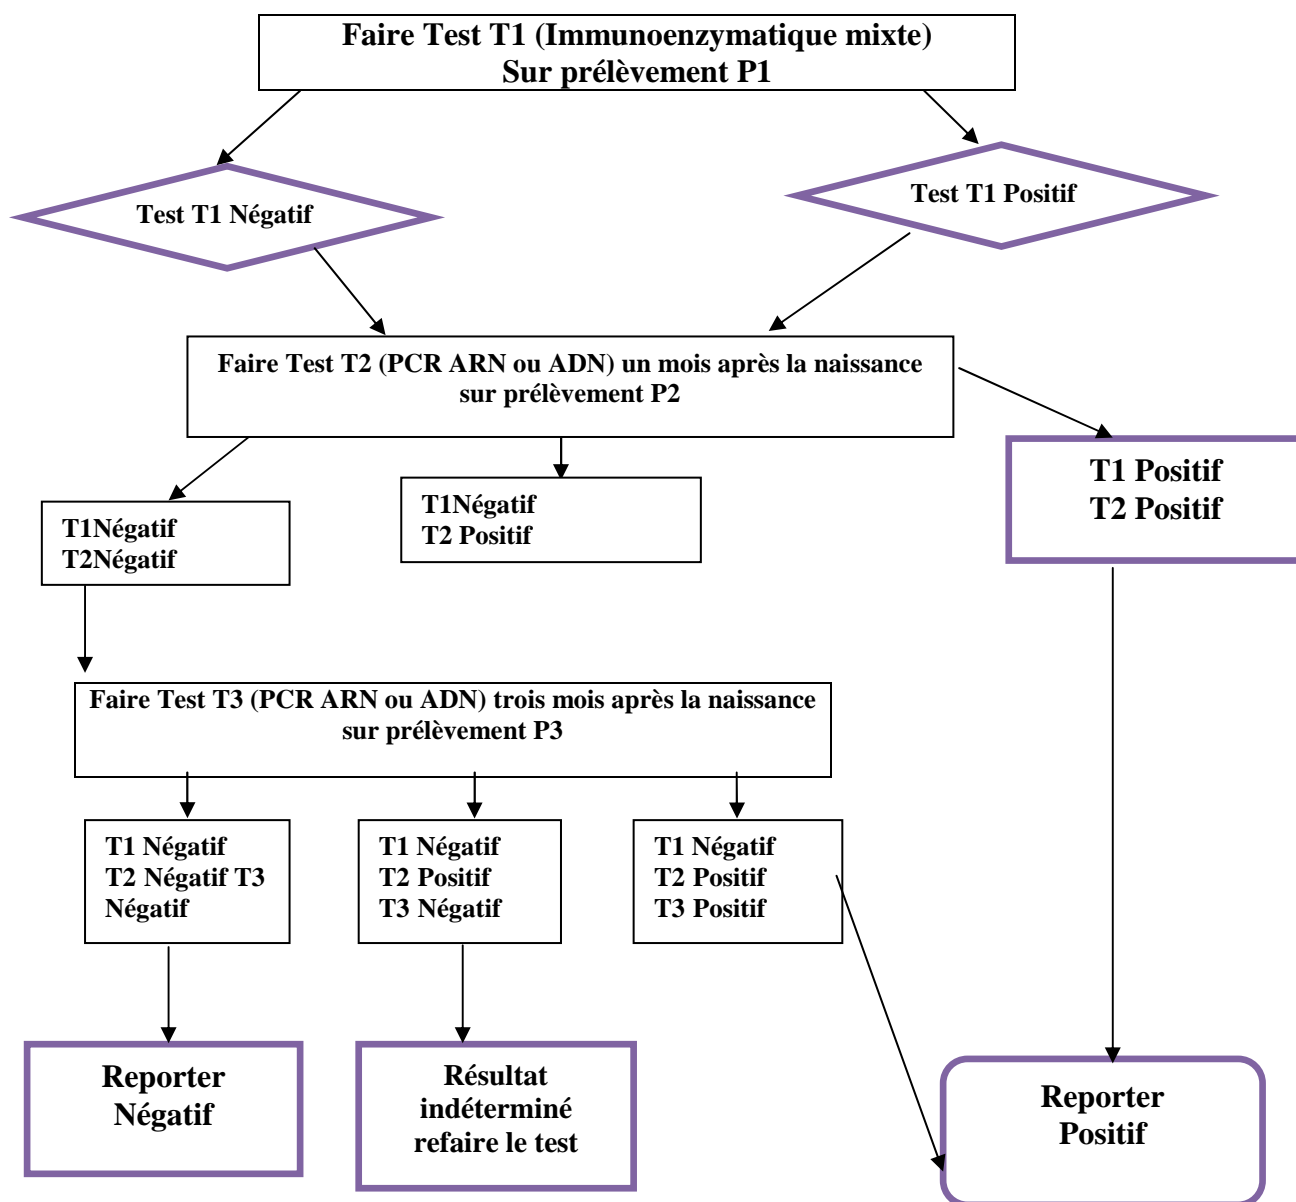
Faire Test T1 (Immunoenzymatique mixte)
Sur prélèvement P1

Test T1 Négatif

Test T1 Positif

Faire Test T2 (PCR ARN ou ADN) un mois après la naissance sur prélèvement P2

T1 Positif
T2 Positif

T1Négatif
T2Négatif

T1Négatif
T2 Positif

Faire Test T3 (PCR ARN ou ADN) trois mois après la naissance sur prélèvement P3

T1 Négatif
T2 Négatif T3 Négatif

T1 Négatif
T2 Positif
T3 Négatif

T1 Négatif
T2 Positif
T3 Positif

Reporter Négatif

Résultat indéterminé refaire le test

Reporter Positif